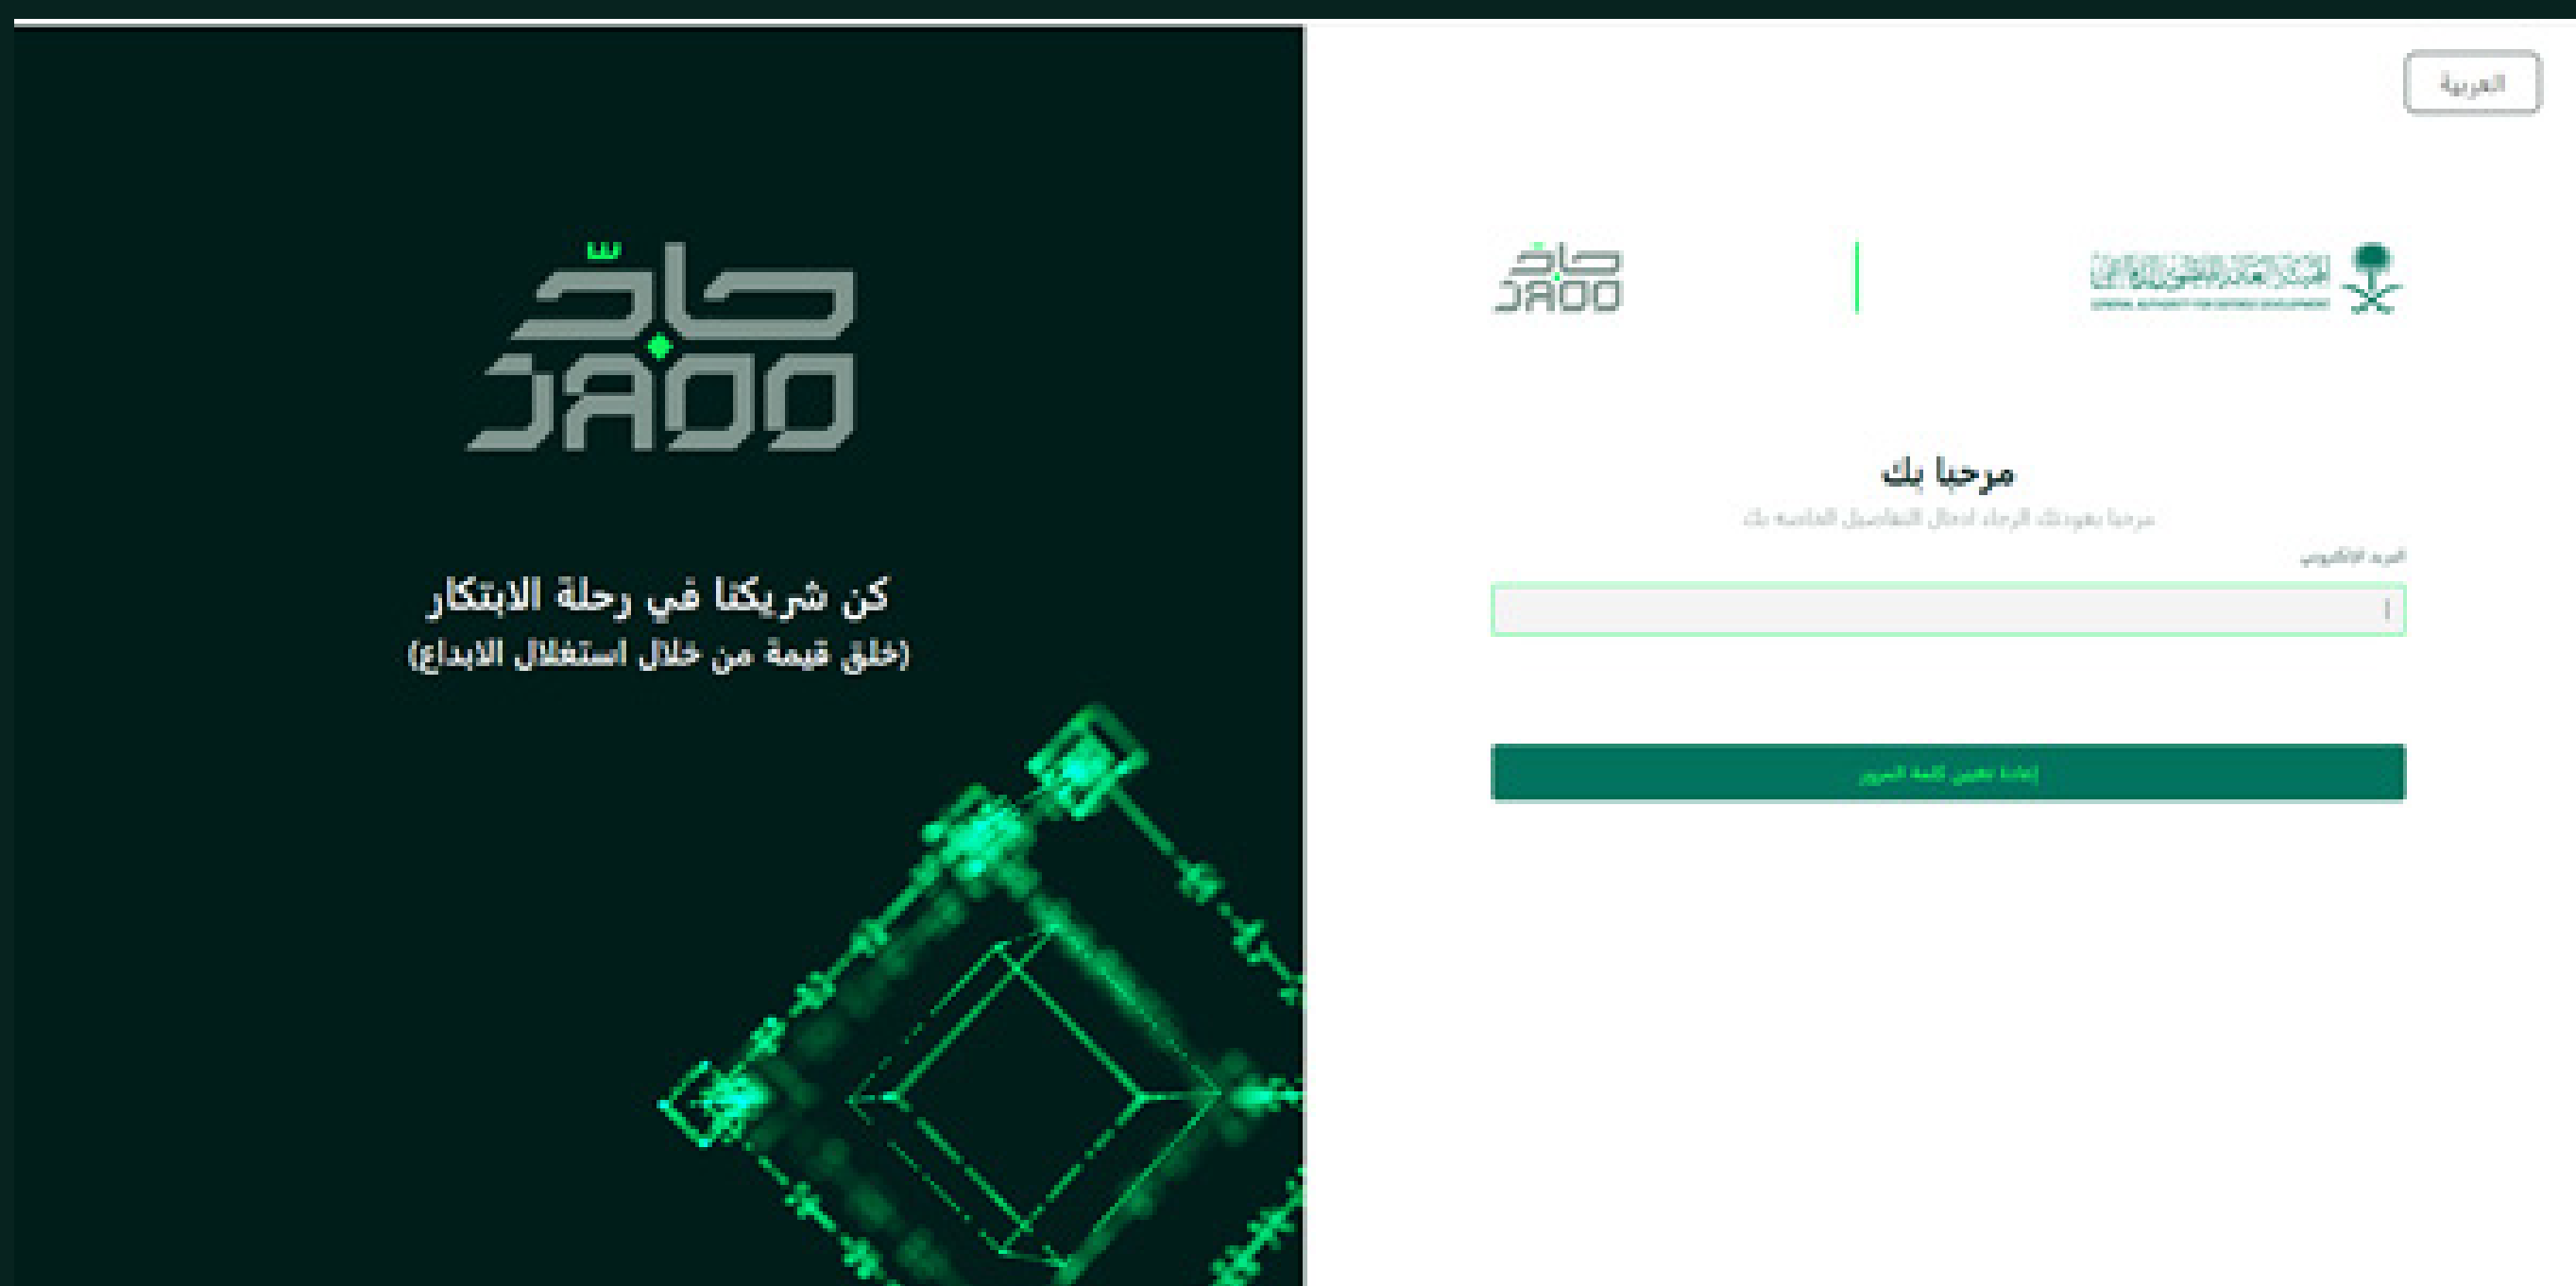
حادّ
JADD

كن شريكنا في رحلة الابتكار
(خلق قيمة من خلال استغلال الابداع)

العربية

حادّ
JADD

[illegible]
GENERAL AUTHORITY FOR DEFENSE DEVELOPMENT

مرحبا بك
مرحبا بعودتك، الرجاء ادخال التفاصيل الخاصه بك

البريد الإلكتروني

إعادة تعيين كلمة المرور